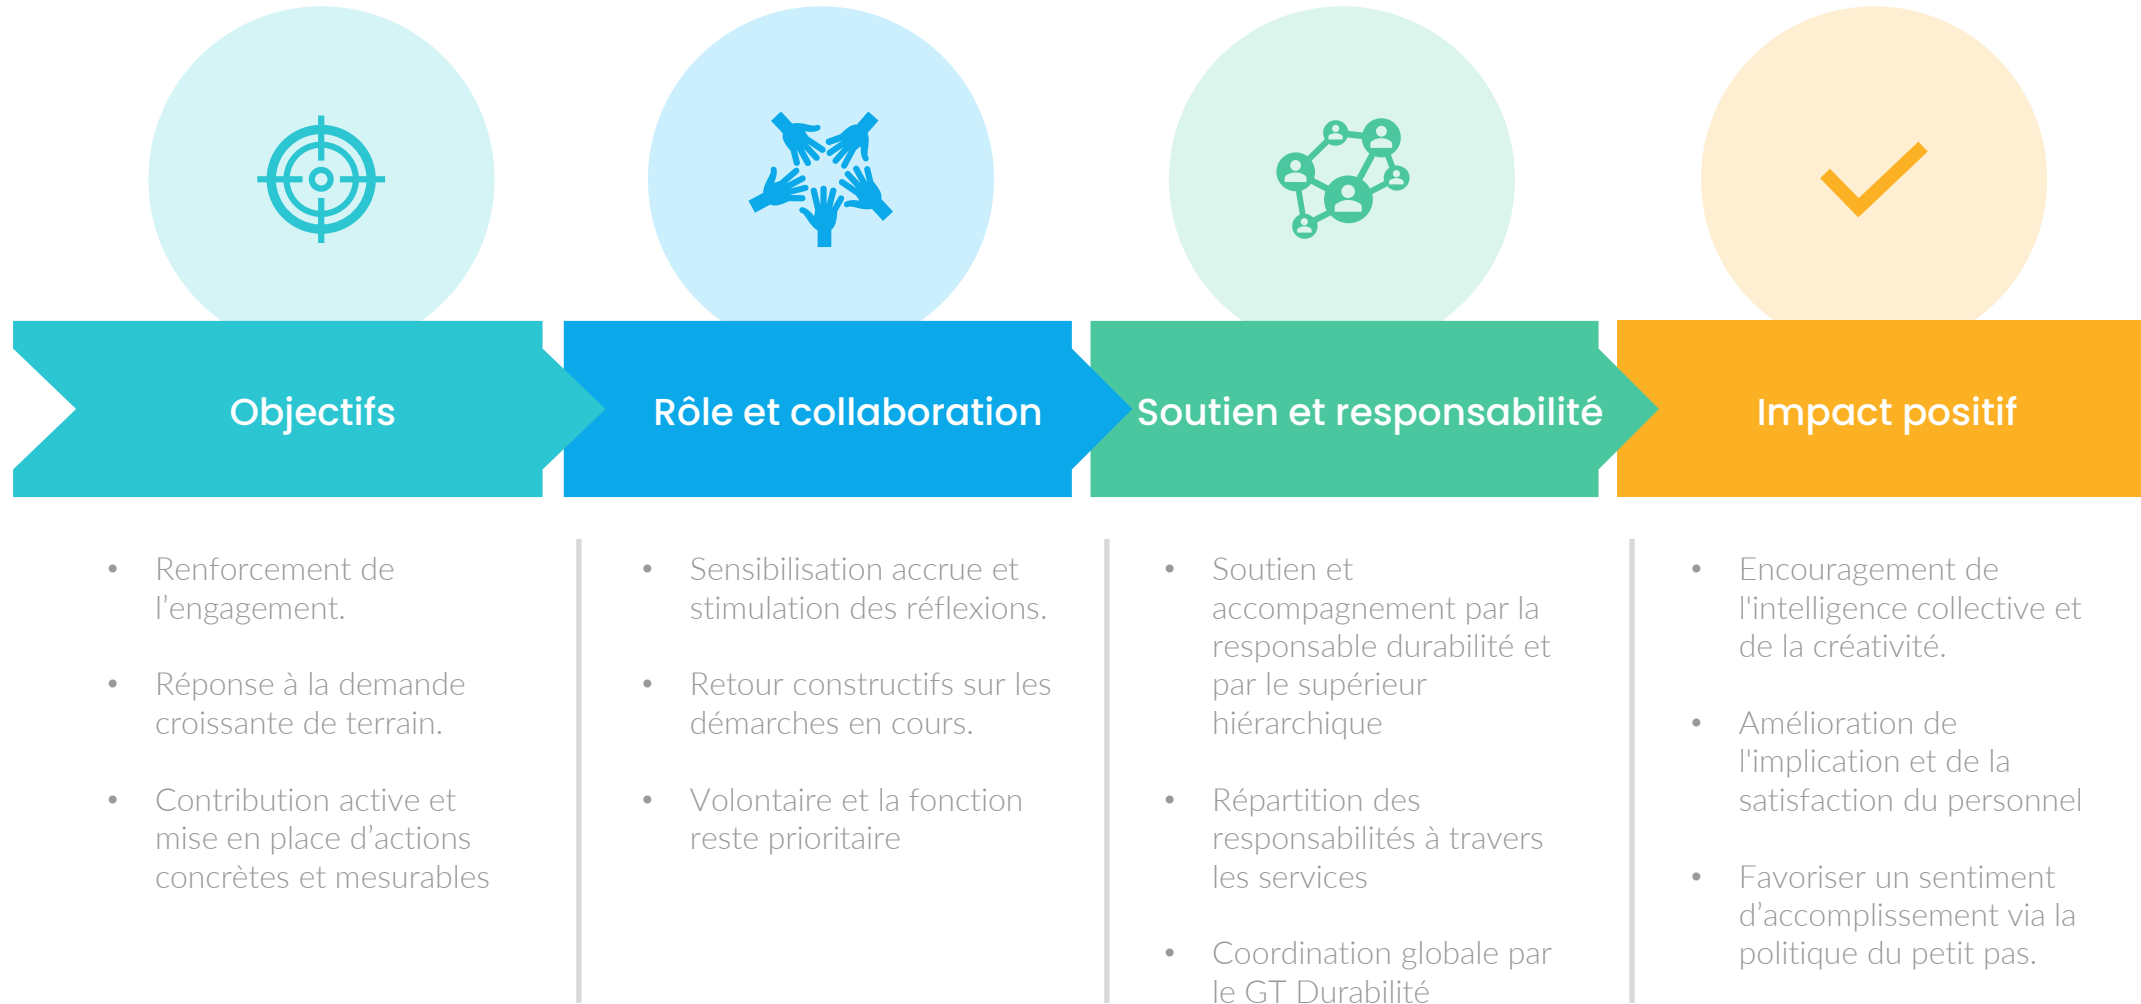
Objectifs

- Renforcement de l’engagement.
- Réponse à la demande croissante de terrain.
- Contribution active et mise en place d’actions concrètes et mesurables

Rôle et collaboration

- Sensibilisation accrue et stimulation des réflexions.
- Retour constructifs sur les démarches en cours.
- Volontaire et la fonction reste prioritaire

Soutien et responsabilité

- Soutien et accompagnement par la responsable durabilité et par le supérieur hiérarchique
- Répartition des responsabilités à travers les services
- Coordination globale par le GT Durabilité

Impact positif

- Encouragement de l'intelligence collective et de la créativité.
- Amélioration de l'implication et de la satisfaction du personnel
- Favoriser un sentiment d’accomplissement via la politique du petit pas.